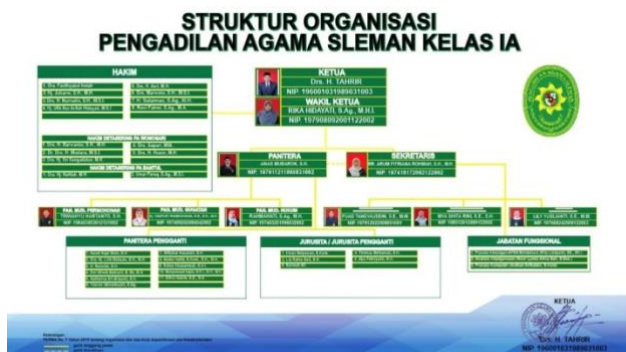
STRUKTUR ORGANISASI
PENGADILAN AGAMA SLEMAN KELAS IA

HAKIM

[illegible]

KETUA
Drs. H. TAHRIR
NIP. 196001031989031003

WAKIL KETUA
RIKA HIDAYATI, S.Ag., M.H.I.
NIP. 197908092001122002

PANITERA
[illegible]
NIP. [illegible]

SEKRETARIS
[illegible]
NIP. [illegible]

PANITERA PENGGANTI

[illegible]

JURUSITA / JURUSITA PENGGANTI

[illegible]

JABATAN FUNGSIONAL

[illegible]

KETUA
Drs. H. TAHRIR
NIP. 196001031989031003

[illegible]